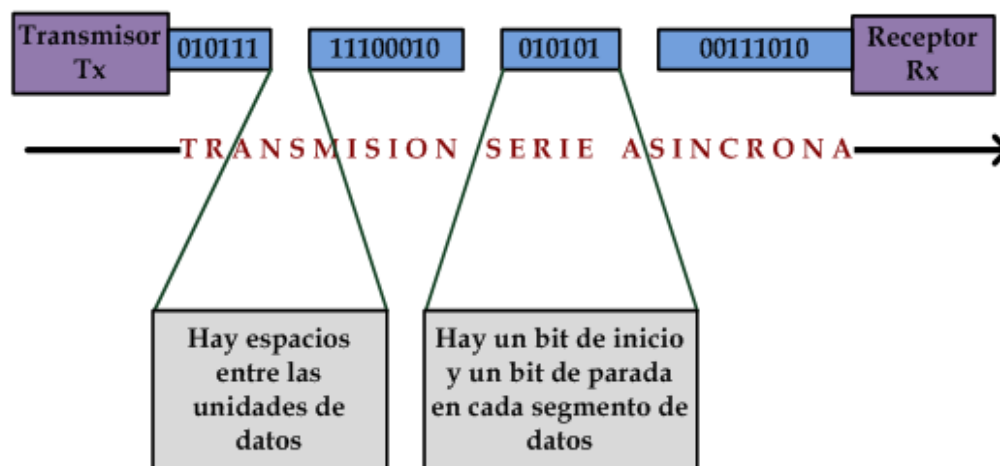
Transmisor Tx

010111

11100010

010101

00111010

Receptor Rx

TRANSMISION SERIE ASINCRONA

Hay espacios entre las unidades de datos

Hay un bit de inicio y un bit de parada en cada segmento de datos